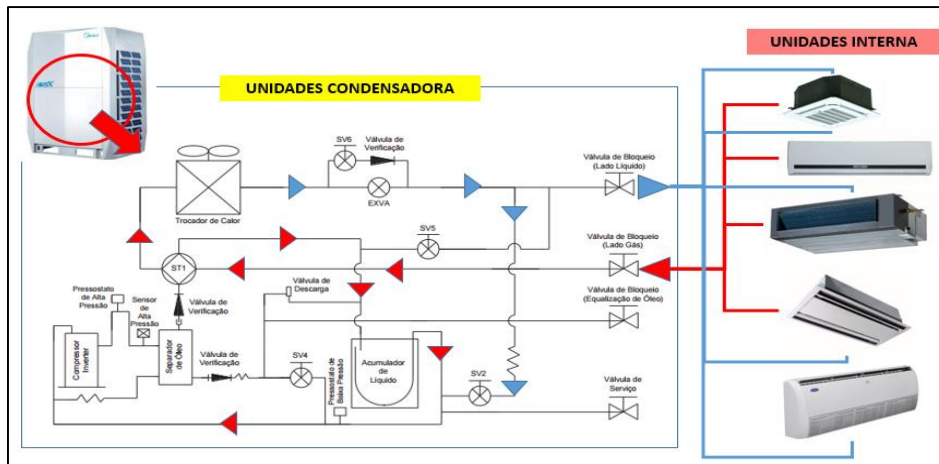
UNIDADES INTERNA

UNIDADES CONDENSADORA

SV6

Válvula de Verificação

Válvula de Bloqueio (Lado Líquido)

Trocador de Calor

EXVA

SV5

Válvula de Bloqueio (Lado Gás)

ST1

Válvula de Descarga

Pressostato de Alta Pressão

Sensor de Alta Pressão

Válvula de Verificação

Válvula de Bloqueio (Equalização de Óleo)

Compressor Inverter

Separador de Óleo

Válvula de Verificação

SV4

Pressostato de Baixa Pressão

Acumulador de Líquido

SV2

Válvula de Serviço